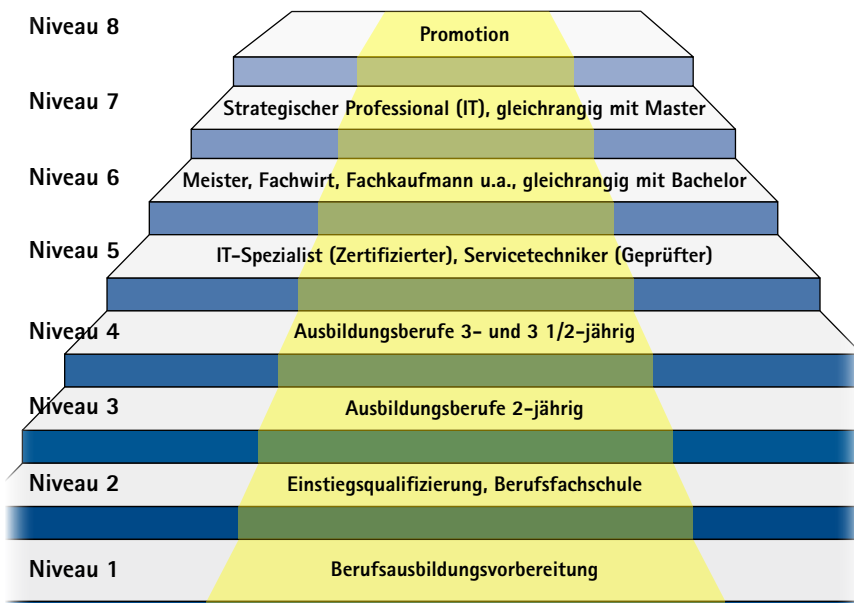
Niveau 8
Promotion

Niveau 7
Strategischer Professional (IT), gleichrangig mit Master

Niveau 6
Meister, Fachwirt, Fachkaufmann u.a., gleichrangig mit Bachelor

Niveau 5
IT-Spezialist (Zertifizierter), Servicetechniker (Geprüfter)

Niveau 4
Ausbildungsberufe 3- und 3 1/2-jährig

Niveau 3
Ausbildungsberufe 2-jährig

Niveau 2
Einstiegsqualifizierung, Berufsfachschule

Niveau 1
Berufsausbildungsvorbereitung